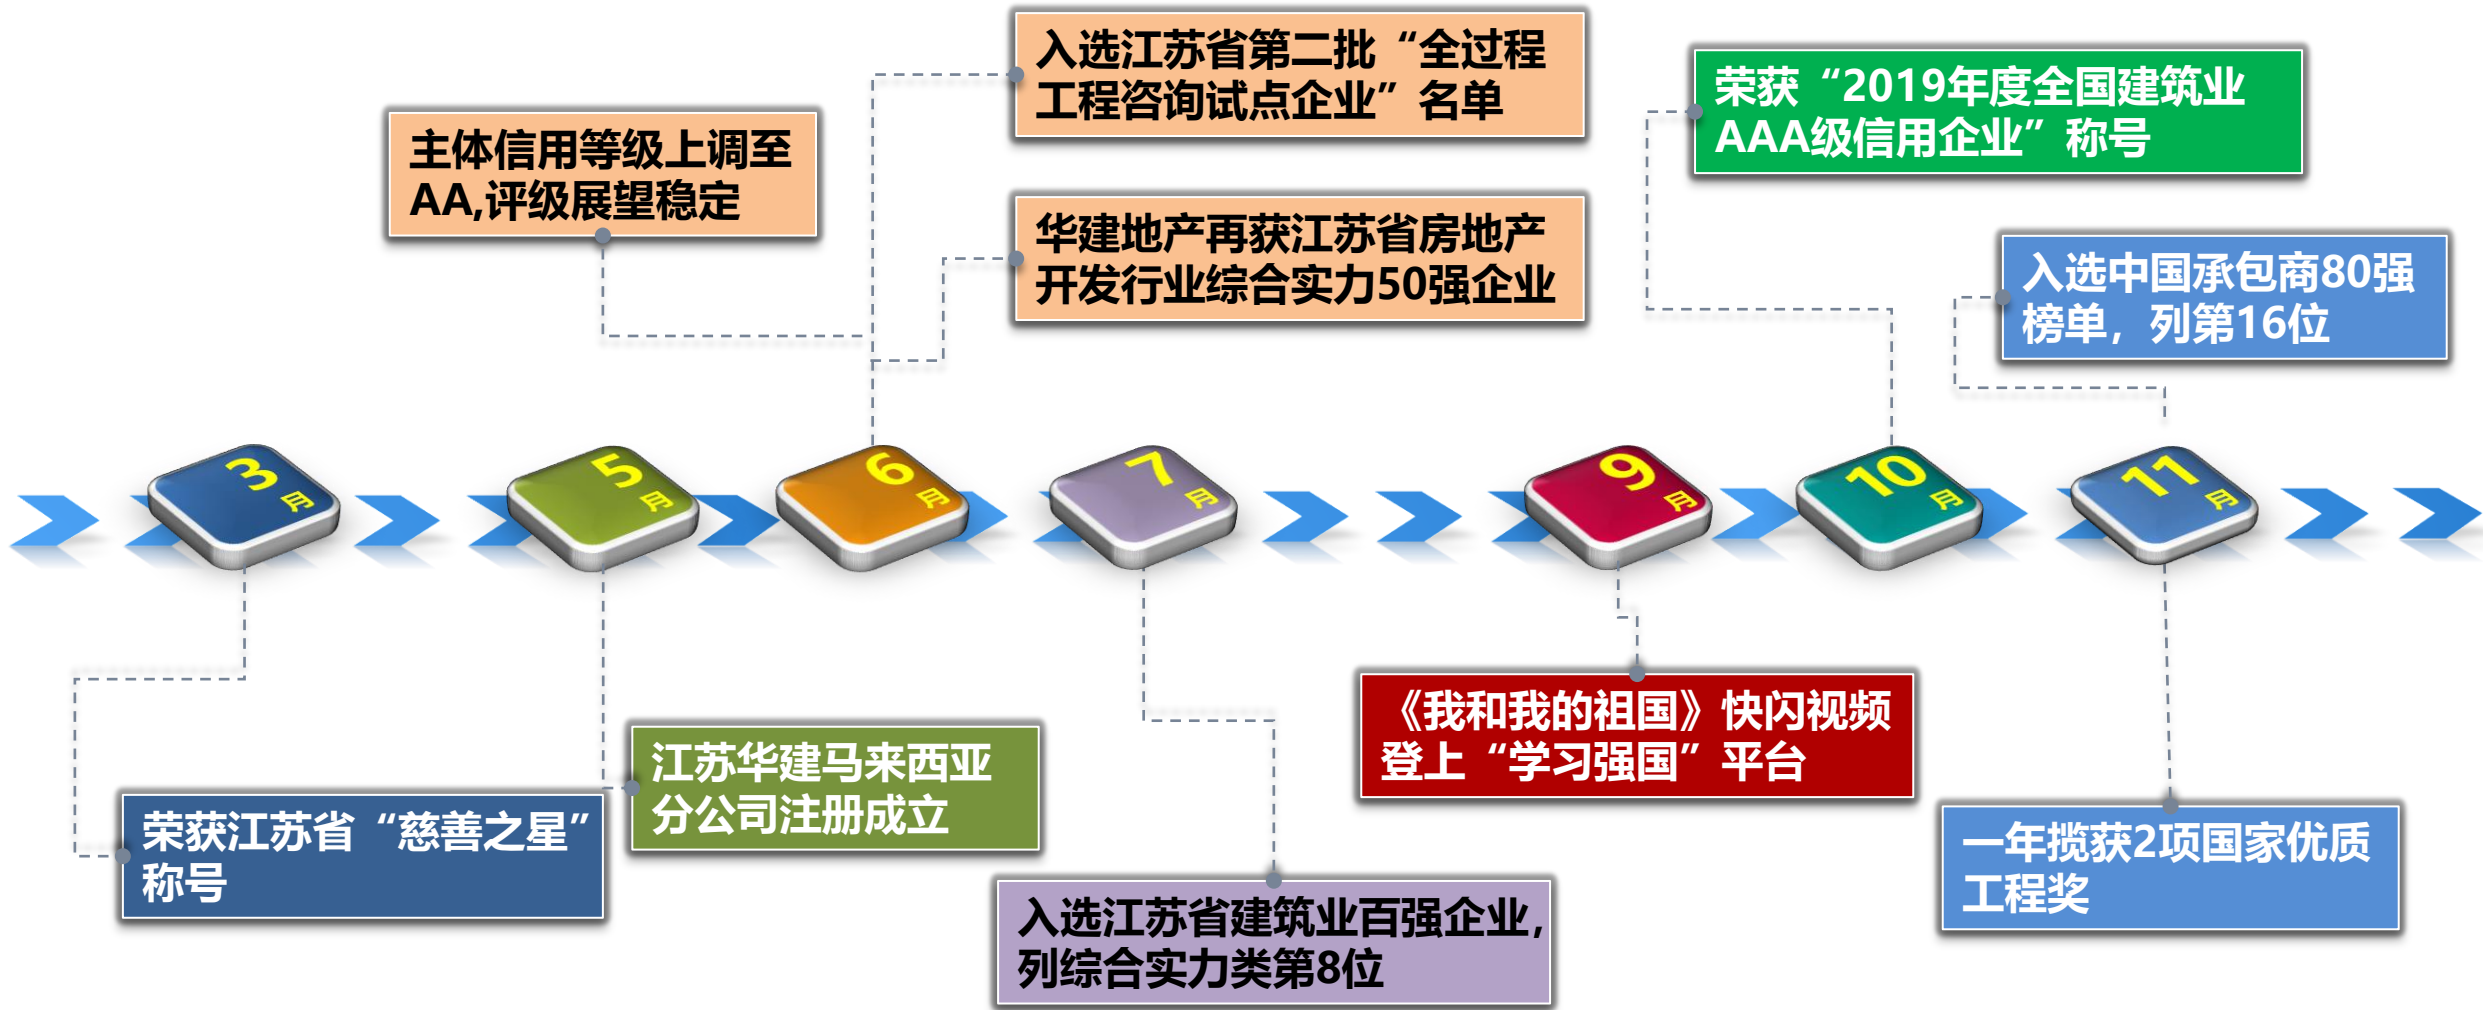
入选江苏省第二批“全过程工程咨询试点企业”名单

主体信用等级上调至AA,评级展望稳定

华建地产再获江苏省房地产开发行业综合实力50强企业

荣获“2019年度全国建筑业AAA级信用企业”称号

入选中国承包商80强榜单，列第16位

3月

5月

6月

7月

9月

10月

11月

荣获江苏省“慈善之星”称号

江苏华建马来西亚分公司注册成立

入选江苏省建筑业百强企业，列综合实力类第8位

《我和我的祖国》快闪视频登上“学习强国”平台

一年揽获2项国家优质工程奖